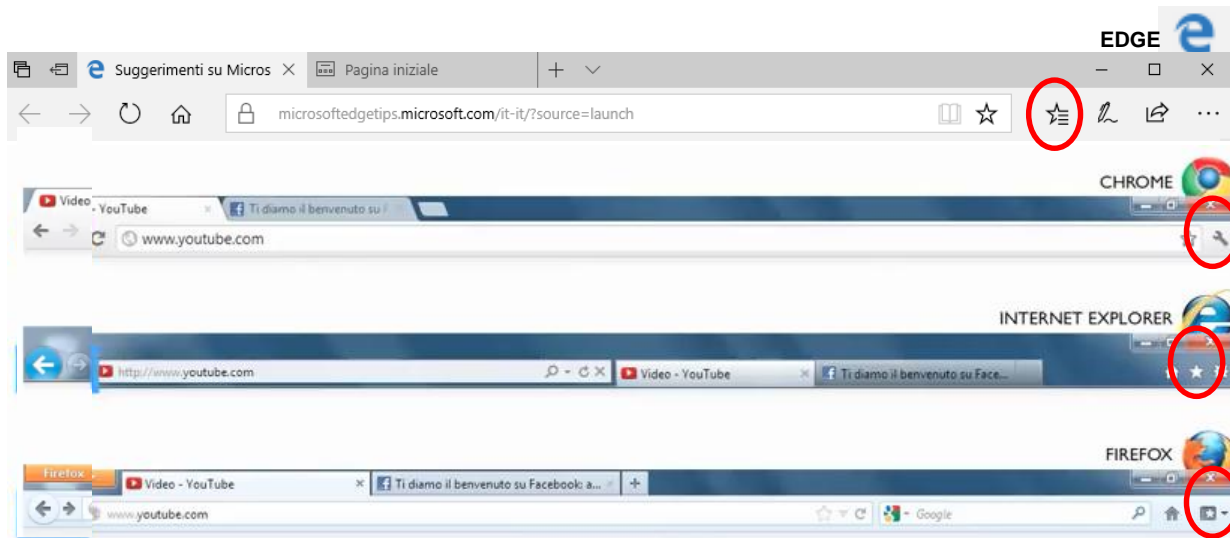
EDGE

Suggerimenti su Micros ×
Pagina iniziale

microsoftedgetips.microsoft.com/it-it/?source=launch

CHROME

Video - YouTube ×
Ti diamo il benvenuto su f ×

www.youtube.com

INTERNET EXPLORER

http://www.youtube.com
Video - YouTube ×
Ti diamo il benvenuto su Face...

FIREFOX

Firefox
Video - YouTube ×
Ti diamo il benvenuto su Facebook: a... ×

www.youtube.com
Google